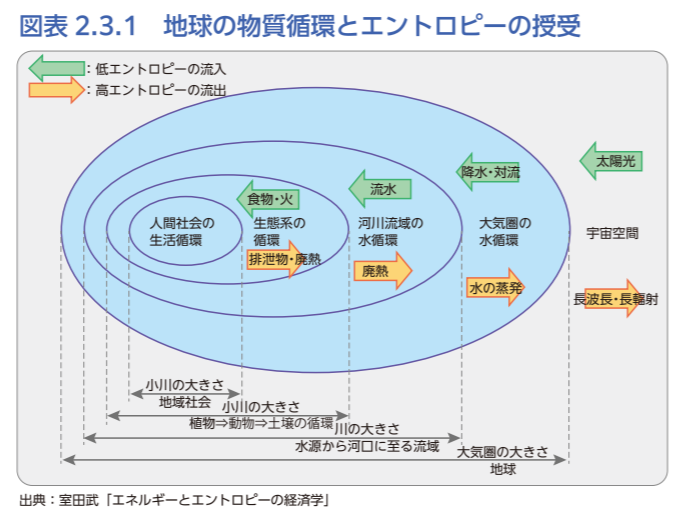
図表 2.3.1　地球の物質循環とエントロピーの授受

: 低エントロピーの流入
: 高エントロピーの流出

太陽光
降水・対流
流水
食物・火
人間社会の生活循環
生態系の循環
河川流域の水循環
大気圏の水循環
宇宙空間
排泄物・廃熱
廃熱
水の蒸発
長波長・長輻射

小川の大きさ
地域社会
小川の大きさ
植物⇒動物⇒土壌の循環
川の大きさ
水源から河口に至る流域
大気圏の大きさ
地球

出典：室田武「エネルギーとエントロピーの経済学」